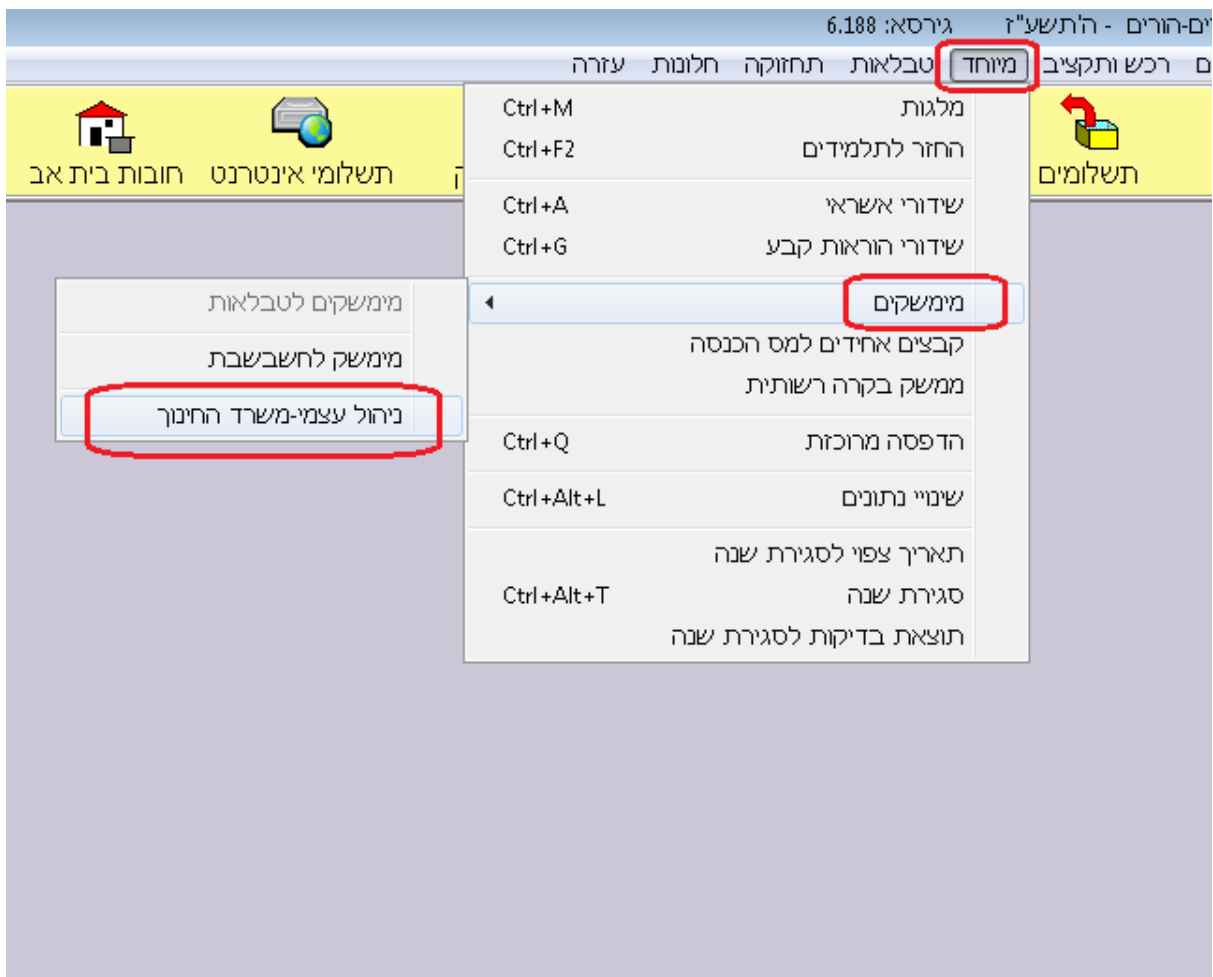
ים-הורים - ה'תשע"ז גירסא: 6.188

ם רכש ותקציב מיוחד טבלאות תחזוקה חלונות עזרה

תשלומים ק תשלומי אינטרנט חובות בית אב

מלגות Ctrl+M
החזר לתלמידים Ctrl+F2
שידורי אשראי Ctrl+A
שידורי הוראות קבע Ctrl+G
מימשקים
קבצים אחידים למס הכנסה
ממשק בקרה רשותית
הדפסה מרוכזת Ctrl+Q
שינויי נתונים Ctrl+Alt+L
תאריך צפוי לסגירת שנה
סגירת שנה Ctrl+Alt+T
תוצאת בדיקות לסגירת שנה

מימשקים לטבלאות
מימשק לחשבשבת
ניהול עצמי-משרד החינוך